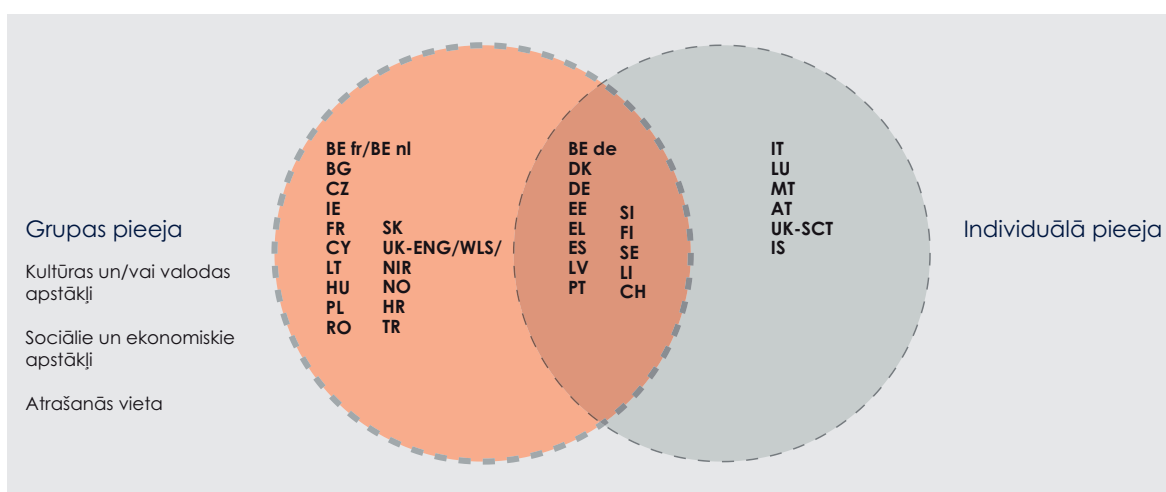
Grupas pieeja

Kultūras un/vai valodas apstākļi

Sociālie un ekonomiskie apstākļi

Atrašanās vieta

BE fr/BE nl
BG
CZ
IE
FR
CY
LT
HU
PL
RO

SK
UK-ENG/WLS/
NIR
NO
HR
TR

BE de
DK
DE
EE
EL
ES
LV
PT

SI
FI
SE
LI
CH

IT
LU
MT
AT
UK-SCT
IS

Individuālā pieeja